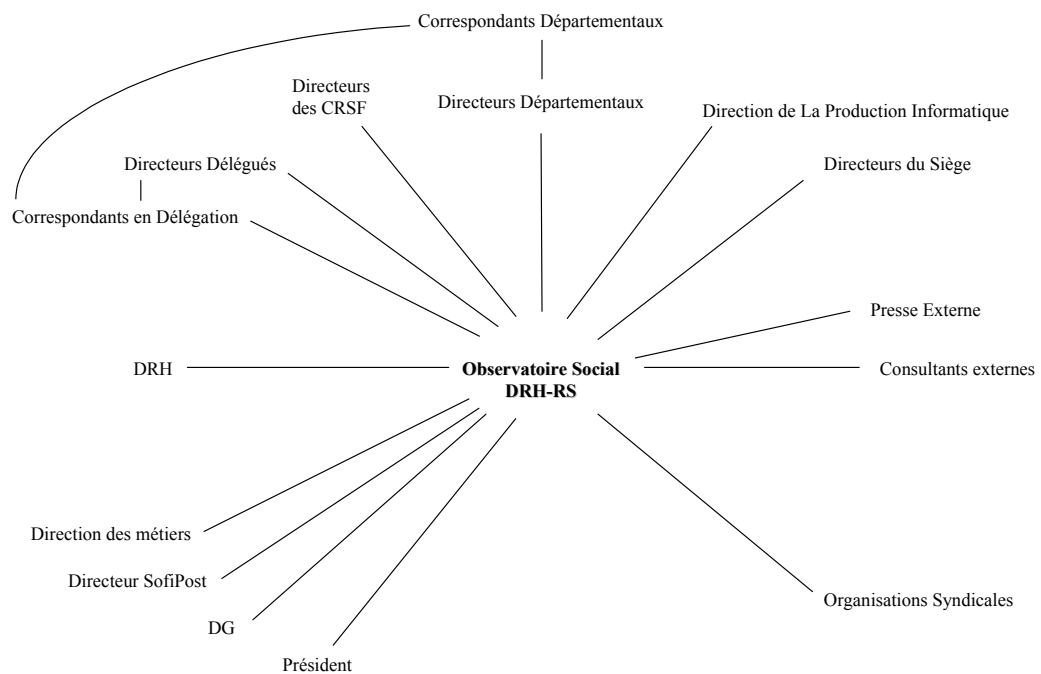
Correspondants Départementaux

Directeurs des CRSF

Directeurs Départementaux

Direction de La Production Informatique

Directeurs Délégués

Directeurs du Siège

Correspondants en Délégation

Presse Externe

DRH

Observatoire Social DRH-RS

Consultants externes

Direction des métiers

Directeur SofiPost

DG

Président

Organisations Syndicales